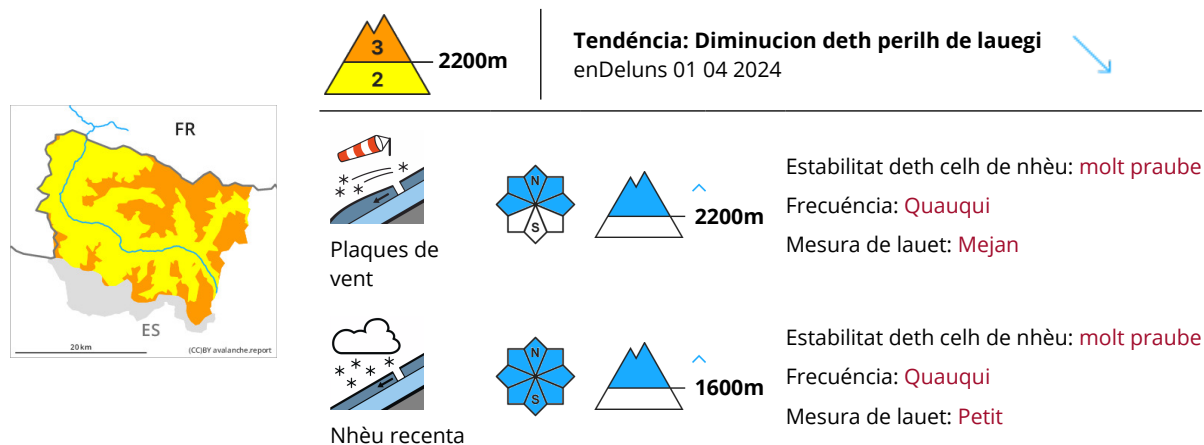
3
2
2200m

Tendéncia: Diminucion deth perilh de lauegi
enDeluns 01 04 2024

FR
ES
20 km
(CC)BY avalanche.report

Plaques de vent
N
S
2200m
Estabilitat deth celh de nhèu: molt praube
Frecuéncia: Quauqui
Mesura de lauet: Mejan

Nhèu recenta
N
S
1600m
Estabilitat deth celh de nhèu: molt praube
Frecuéncia: Quauqui
Mesura de lauet: Petit